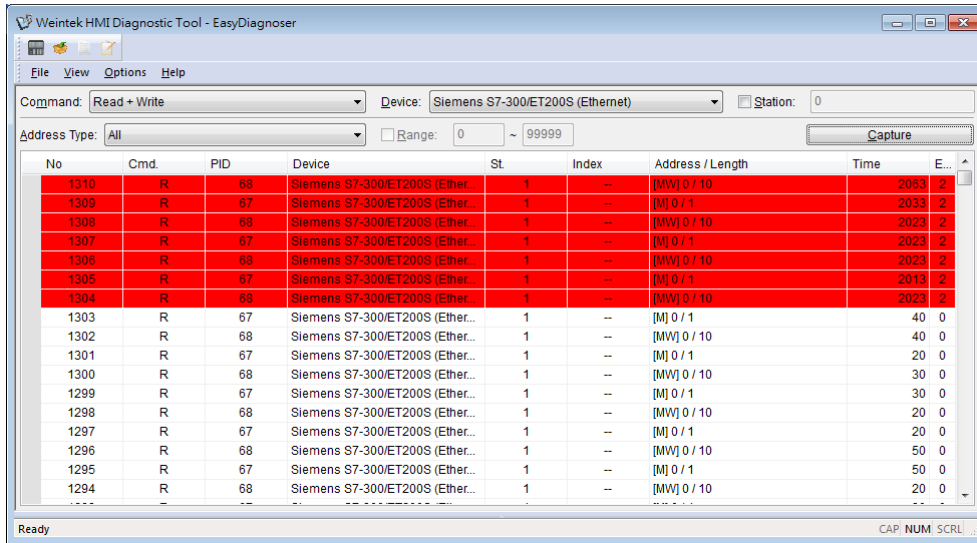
Weintek HMI Diagnostic Tool - EasyDiagnoser

File View Options Help

Command: Read + Write
Device: Siemens S7-300/ET200S (Ethernet)
Station: 0
Address Type: All
Range: 0 ~ 99999
Capture

| No | Cmd. | PID | Device | St. | Index | Address / Length | Time | E... |
|---|---|---|---|---|---|---|---|---|
| 1310 | R | 68 | Siemens S7-300/ET200S (Ether... | 1 | -- | [MW] 0 / 10 | 2063 | 2 |
| 1309 | R | 67 | Siemens S7-300/ET200S (Ether... | 1 | -- | [M] 0 / 1 | 2033 | 2 |
| 1308 | R | 68 | Siemens S7-300/ET200S (Ether... | 1 | -- | [MW] 0 / 10 | 2023 | 2 |
| 1307 | R | 67 | Siemens S7-300/ET200S (Ether... | 1 | -- | [M] 0 / 1 | 2023 | 2 |
| 1306 | R | 68 | Siemens S7-300/ET200S (Ether... | 1 | -- | [MW] 0 / 10 | 2023 | 2 |
| 1305 | R | 67 | Siemens S7-300/ET200S (Ether... | 1 | -- | [M] 0 / 1 | 2013 | 2 |
| 1304 | R | 68 | Siemens S7-300/ET200S (Ether... | 1 | -- | [MW] 0 / 10 | 2023 | 2 |
| 1303 | R | 67 | Siemens S7-300/ET200S (Ether... | 1 | -- | [M] 0 / 1 | 40 | 0 |
| 1302 | R | 68 | Siemens S7-300/ET200S (Ether... | 1 | -- | [MW] 0 / 10 | 40 | 0 |
| 1301 | R | 67 | Siemens S7-300/ET200S (Ether... | 1 | -- | [M] 0 / 1 | 20 | 0 |
| 1300 | R | 68 | Siemens S7-300/ET200S (Ether... | 1 | -- | [MW] 0 / 10 | 30 | 0 |
| 1299 | R | 67 | Siemens S7-300/ET200S (Ether... | 1 | -- | [M] 0 / 1 | 30 | 0 |
| 1298 | R | 68 | Siemens S7-300/ET200S (Ether... | 1 | -- | [MW] 0 / 10 | 20 | 0 |
| 1297 | R | 67 | Siemens S7-300/ET200S (Ether... | 1 | -- | [M] 0 / 1 | 20 | 0 |
| 1296 | R | 68 | Siemens S7-300/ET200S (Ether... | 1 | -- | [MW] 0 / 10 | 50 | 0 |
| 1295 | R | 67 | Siemens S7-300/ET200S (Ether... | 1 | -- | [M] 0 / 1 | 50 | 0 |
| 1294 | R | 68 | Siemens S7-300/ET200S (Ether... | 1 | -- | [MW] 0 / 10 | 20 | 0 |

Ready
CAP NUM SCRL